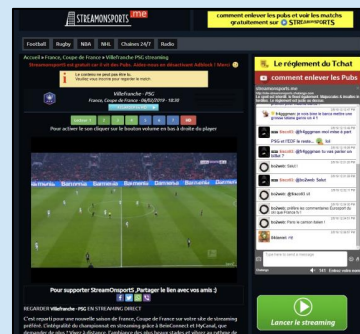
STREAMONSPORTS.me

comment enlever les pubs et voir les matchs gratuitement sur STREAMONSPORTS

Football Rugby NBA NHL Chaines 24/7 Radio

Accueil » France, Coupe de France » Villefranche PSG streaming

Le contenu ne peut pas être lu. Veuillez vous reconnecter.

Villefranche - PSG

France, Coupe de France - 06/02/2019 - 18:30

Pour activer le son cliquez sur le bouton volume en bas à droite du player

Pour supporter StreamOnsport , Partager le lien avec vos amis :)

REGARDER Villefranche - PSG EN STREAMING DIRECT

C'est reparti pour une nouvelle saison de France, Coupe de France sur votre site de streaming préféré. L'intégralité du championnat en streaming grâce à BeinConnect et MyCanal, que

Le règlement du Tchat

comment enlever les Pubs

streamonsports.me

Lancer le streaming